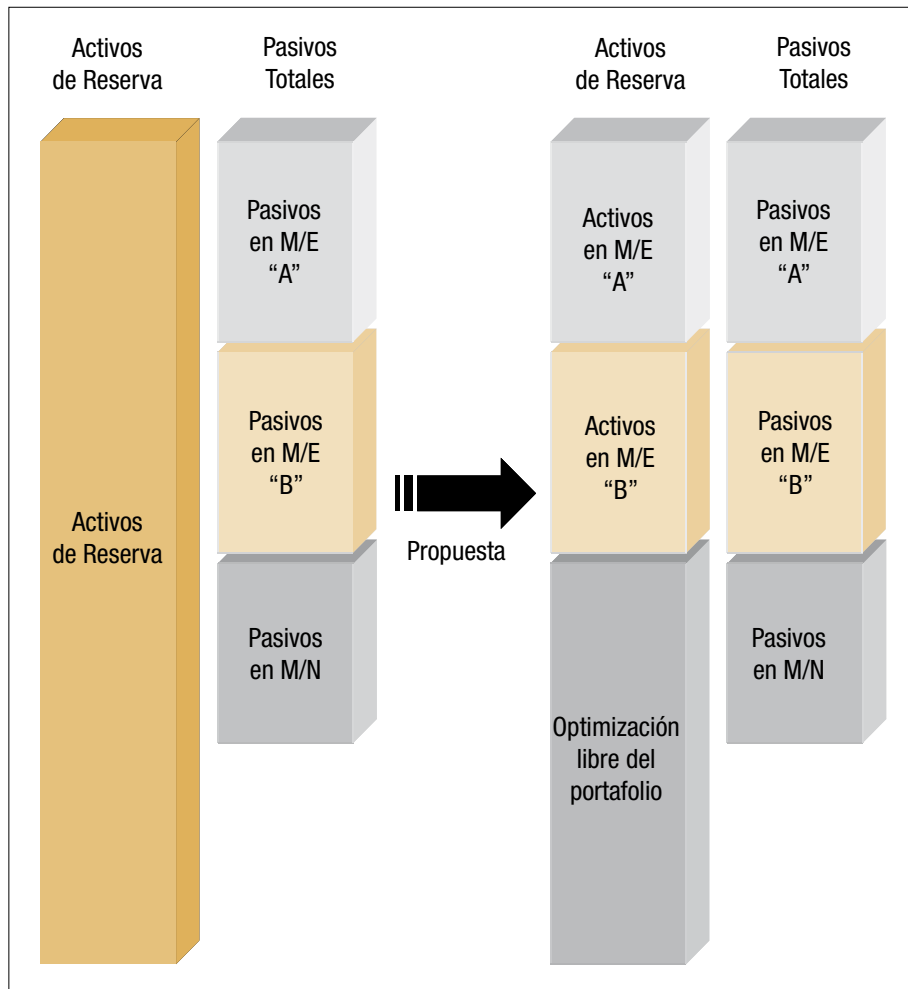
Activos de Reserva

Pasivos Totales

Activos de Reserva

Pasivos en M/E "A"

Pasivos en M/E "B"

Pasivos en M/N

Propuesta

Activos de Reserva

Pasivos Totales

Activos en M/E "A"

Activos en M/E "B"

Optimización libre del portafolio

Pasivos en M/E "A"

Pasivos en M/E "B"

Pasivos en M/N